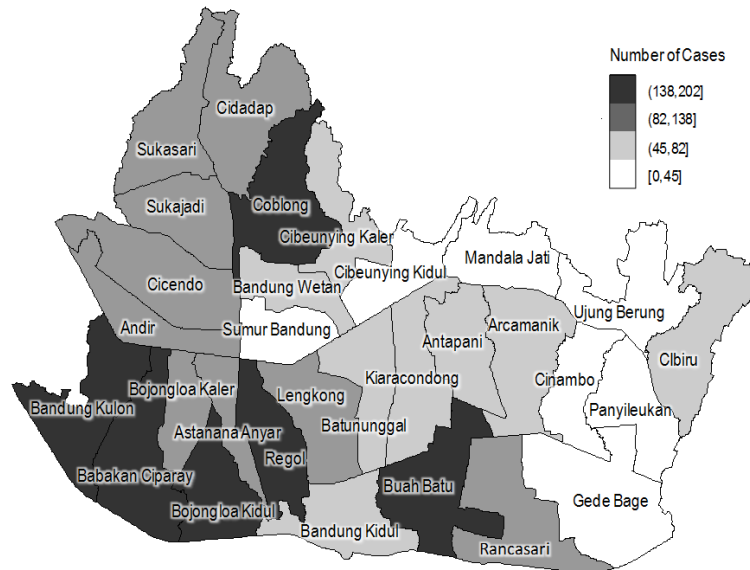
Number of Cases

(138,202]

(82,138]

(45,82]

[0,45]

Cidadap

Sukasari

Sukajadi

Coblong

Cibeunying Kaler

Cibeunying Kidul

Mandala Jati

Cicendo

Bandung Wetan

Ujung Berung

Andir

Sumur Bandung

Arcamanik

Antapani

CIbiru

Bojongloa Kaler

Kiaracondong

Cinambo

Bandung Kulon

Lengkong

Panyileukan

Astanana Anyar

Batununggal

Regol

Babakan Ciparay

Buah Batu

Gede Bage

Bojongloa Kidul

Bandung Kidul

Rancasari